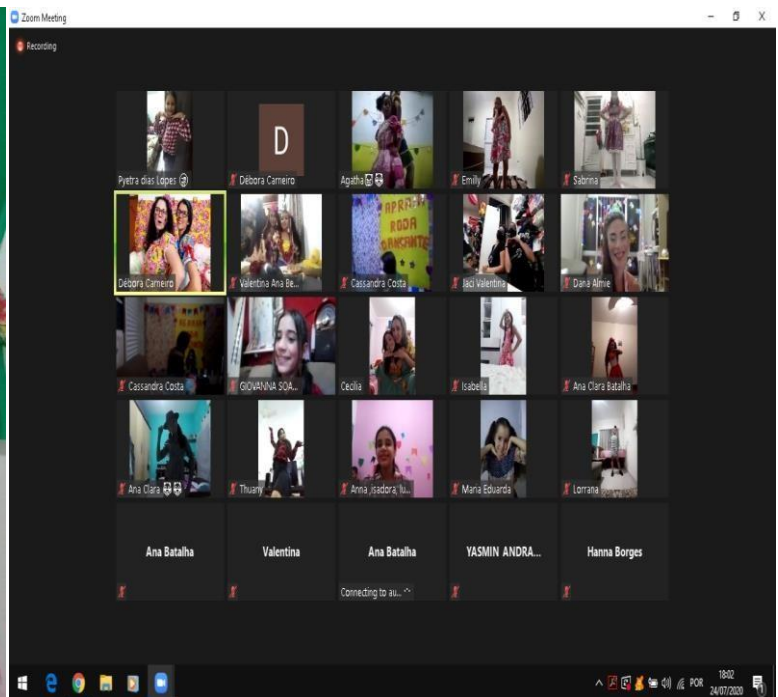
Zoom Meeting

Recording

Pyetra dias Lopes

D

Débora Carneiro

Agatha

Emilly

Sabrina

Débora Carneiro

Valentina Ana Be...

APRAIA RODA DANÇANTE

Cassandra Costa

Jaci Valentina

Dana Almie

Cassandra Costa

GIOVANNA SOA...

Cecilia

Isabella

Ana Clara Batalha

Ana Clara

Thuany

Anna, isadora, lu...

Maria Eduarda

Lorrana

Ana Batalha

Valentina

Ana Batalha

Connecting to au...

YASMIN ANDRA...

Hanna Borges

POR 18:02 24/07/2020